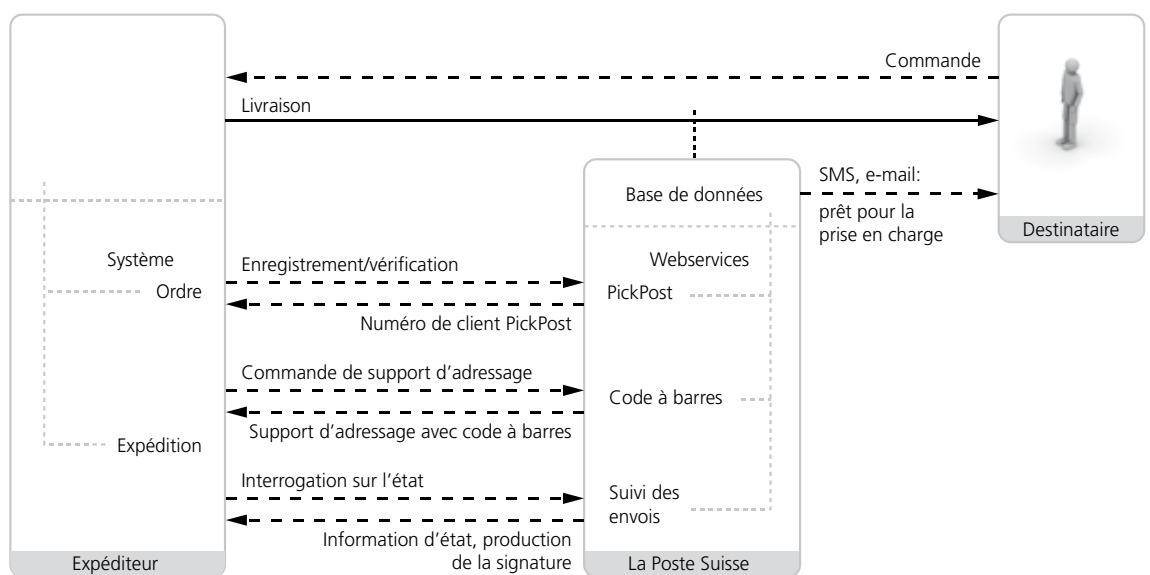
Commande

Livraison

SMS, e-mail: prêt pour la prise en charge

Destinataire

Base de données

Système

Ordre

Enregistrement/vérification

Webservices

PickPost

Numéro de client PickPost

Commande de support d'adressage

Code à barres

Support d'adressage avec code à barres

Expédition

Interrogation sur l'état

Suivi des envois

Information d'état, production de la signature

Expéditeur

La Poste Suisse